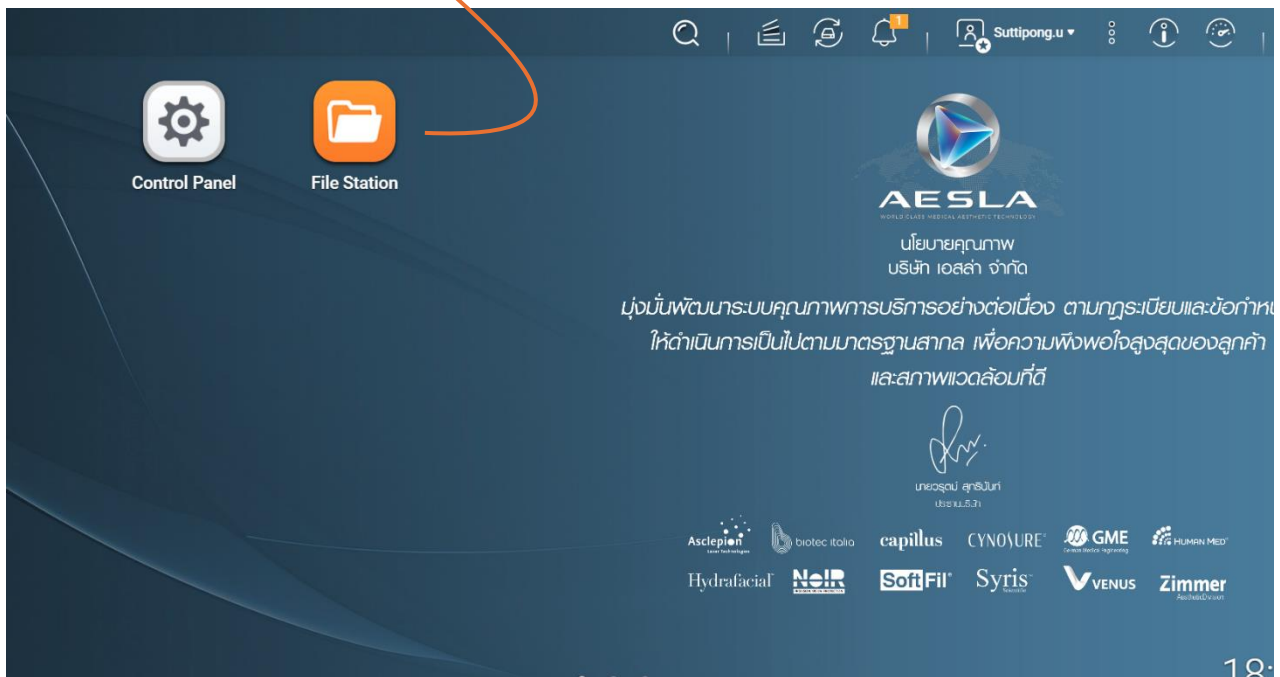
1 Suttipong.u

Control Panel

File Station

AESLA

WORLD CLASS MEDICAL AESTHETIC TECHNOLOGY

นโยบายคุณภาพ
บริษัท เอสล่า จำกัด

มุ่งมั่นพัฒนาระบบคุณภาพการบริการอย่างต่อเนื่อง ตามกฎระเบียบและข้อกำห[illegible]
ให้ดำเนินการเป็นไปตามมาตรฐานสากล เพื่อความพึงพอใจสูงสุดของลูกค้า
และสภาพแวดล้อมที่ดี

นายวรุฒม์ สุทธิบันท์
ประธานบริษัท

Asclepion Laser Technologies

biotec italia

capillus

CYNOSURE

GME

HUMAN MED

Hydrafacial

NeIR

SoftFil

Syris

VENUS

Zimmer

18: